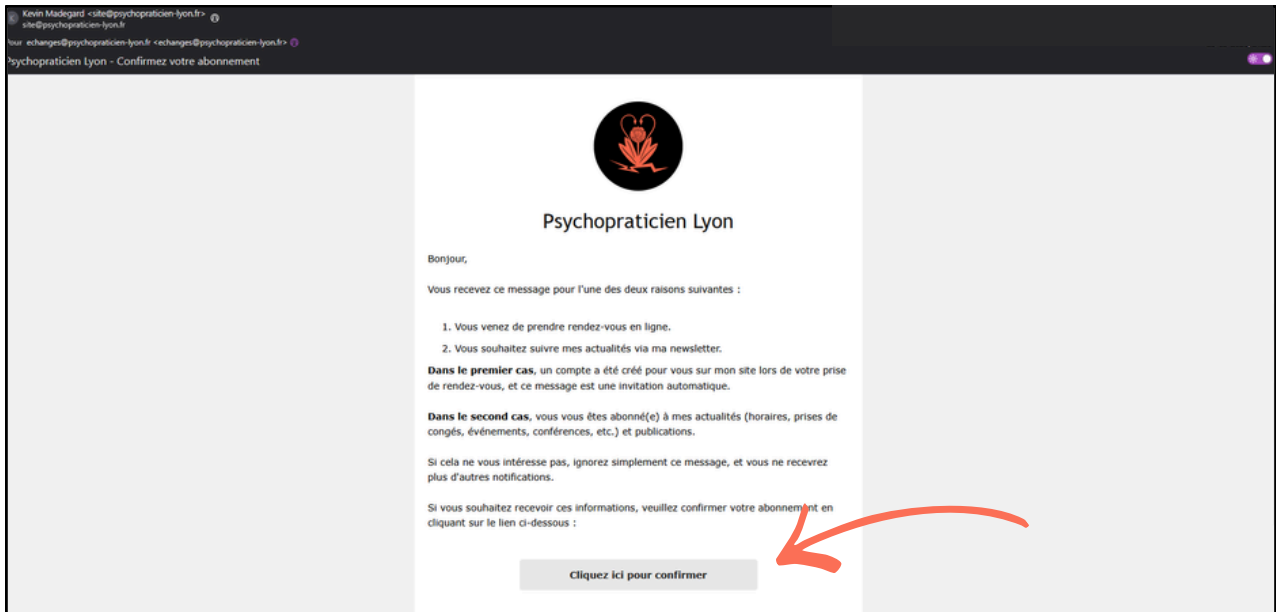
Kevin Madegard <site@psychopraticien-lyon.fr>
site@psychopraticien-lyon.fr

Pour echanges@psychopraticien-lyon.fr <echanges@psychopraticien-lyon.fr>

Psychopraticien Lyon - Confirmez votre abonnement

Psychopraticien Lyon

Bonjour,

Vous recevez ce message pour l'une des deux raisons suivantes :

1. Vous venez de prendre rendez-vous en ligne.
2. Vous souhaitez suivre mes actualités via ma newsletter.

**Dans le premier cas**, un compte a été créé pour vous sur mon site lors de votre prise de rendez-vous, et ce message est une invitation automatique.

**Dans le second cas**, vous vous êtes abonné(e) à mes actualités (horaires, prises de congés, événements, conférences, etc.) et publications.

Si cela ne vous intéresse pas, ignorez simplement ce message, et vous ne recevrez plus d'autres notifications.

Si vous souhaitez recevoir ces informations, veuillez confirmer votre abonnement en cliquant sur le lien ci-dessous :

Cliquez ici pour confirmer